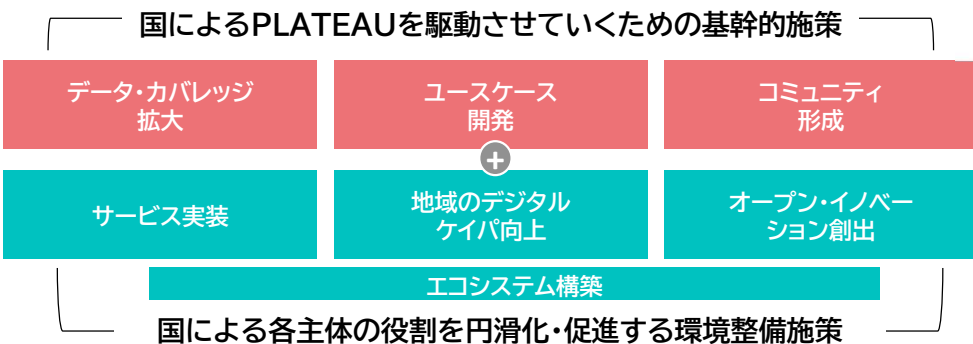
国によるPLATEAUを駆動させていくための基幹的施策

データ・カバレッジ拡大

ユースケース開発

コミュニティ形成

+

サービス実装

地域のデジタルケイパ向上

オープン・イノベーション創出

エコシステム構築

国による各主体の役割を円滑化・促進する環境整備施策